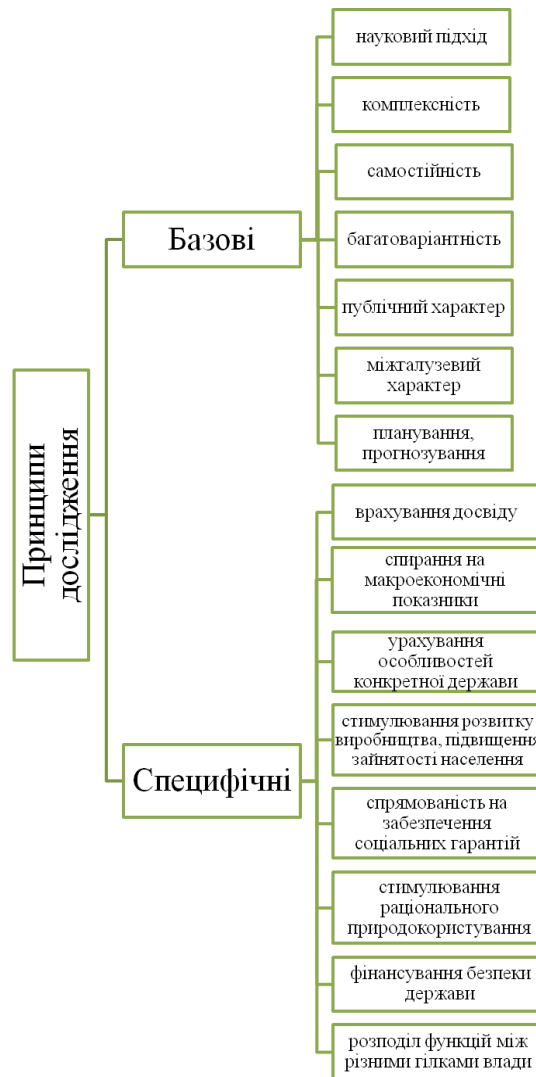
Принципи дослідження

Базові

науковий підхід

комплексність

самостійність

багатоваріантність

публічний характер

міжгалузевий характер

планування, прогнозування

Специфічні

врахування досвіду

спирання на макроекономічні показники

урахування особливостей конкретної держави

стимулювання розвитку виробництва, підвищення зайнятості населення

спрямованість на забезпечення соціальних гарантій

стимулювання раціонального природокористування

фінансування безпеки держави

розподіл функцій між різними гілками влади